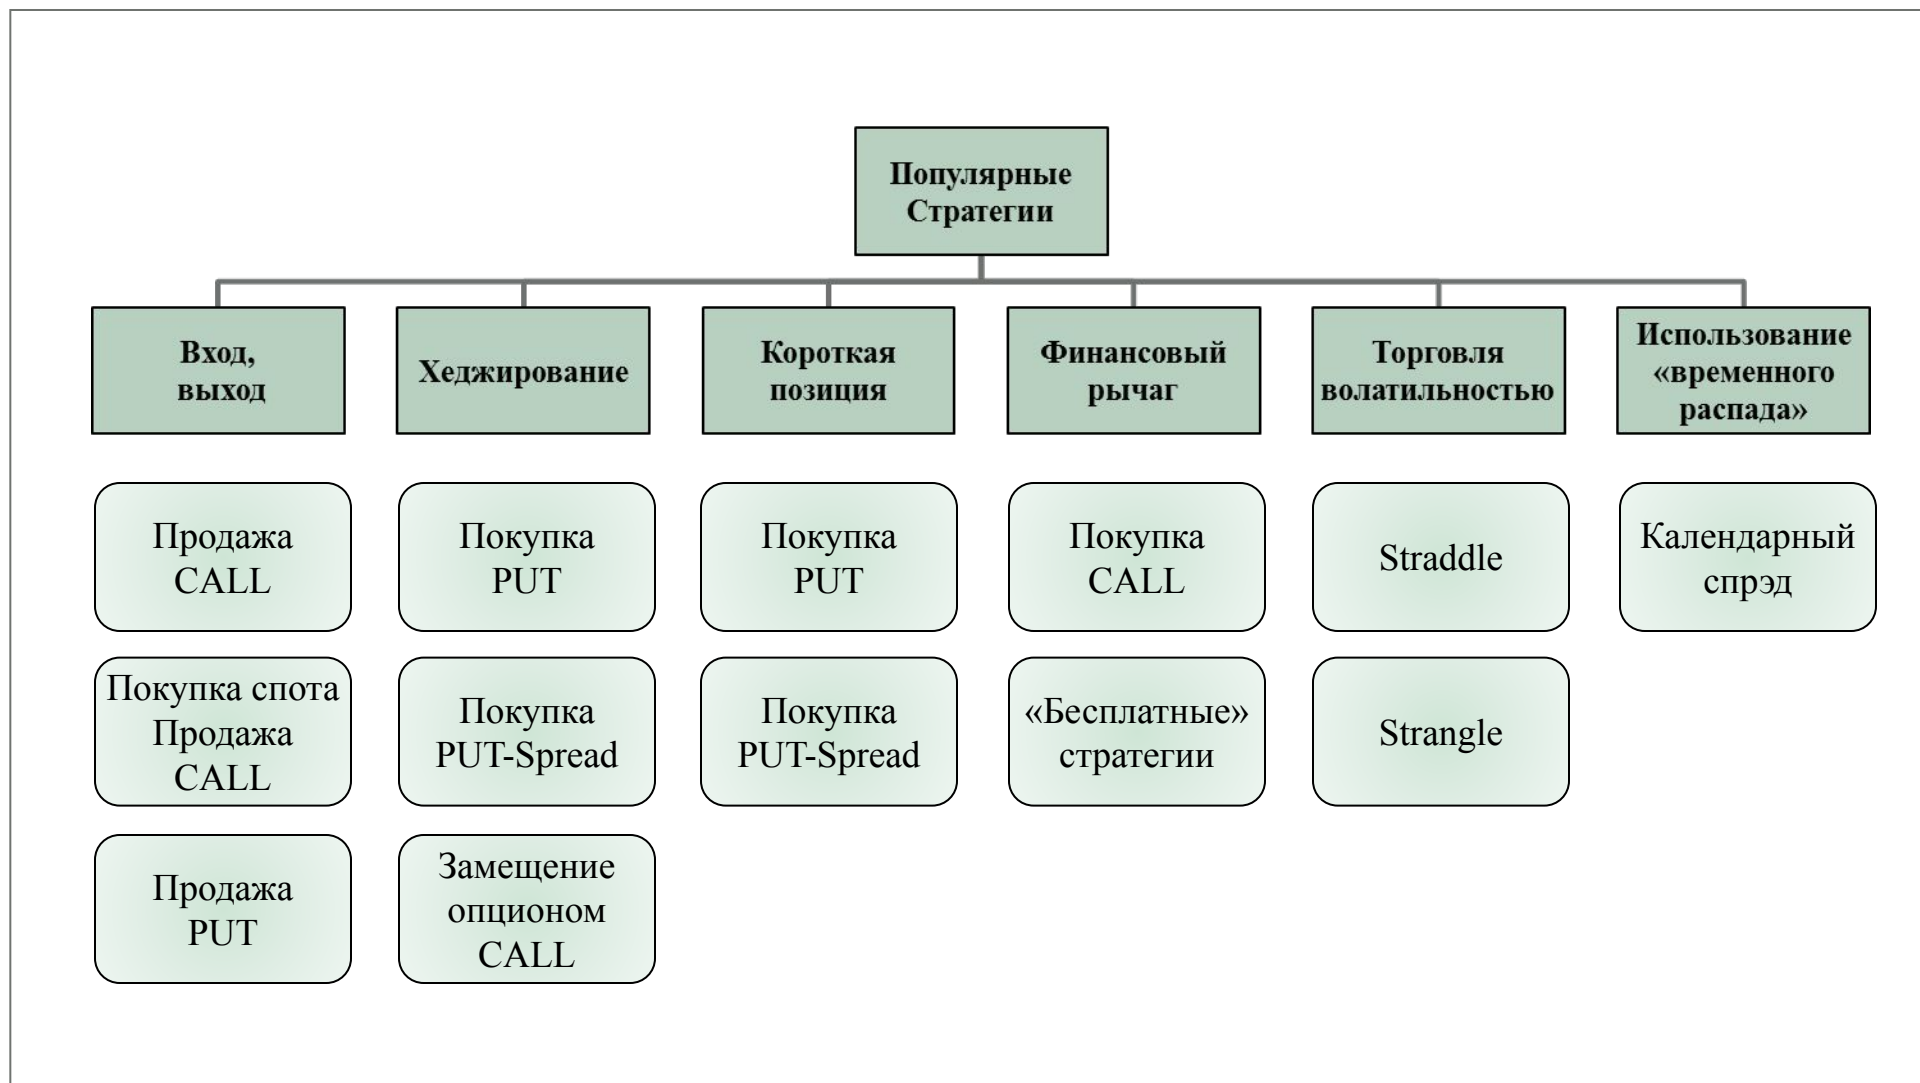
Популярные Стратегии

Вход, выход

Хеджирование

Короткая позиция

Финансовый рычаг

Торговля волатильностью

Использование «временного распада»

Продажа CALL

Покупка спота Продажа CALL

Продажа PUT

Покупка PUT

Покупка PUT-Spread

Замещение опционом CALL

Покупка PUT

Покупка PUT-Spread

Покупка CALL

«Бесплатные» стратегии

Straddle

Strangle

Календарный спрэд